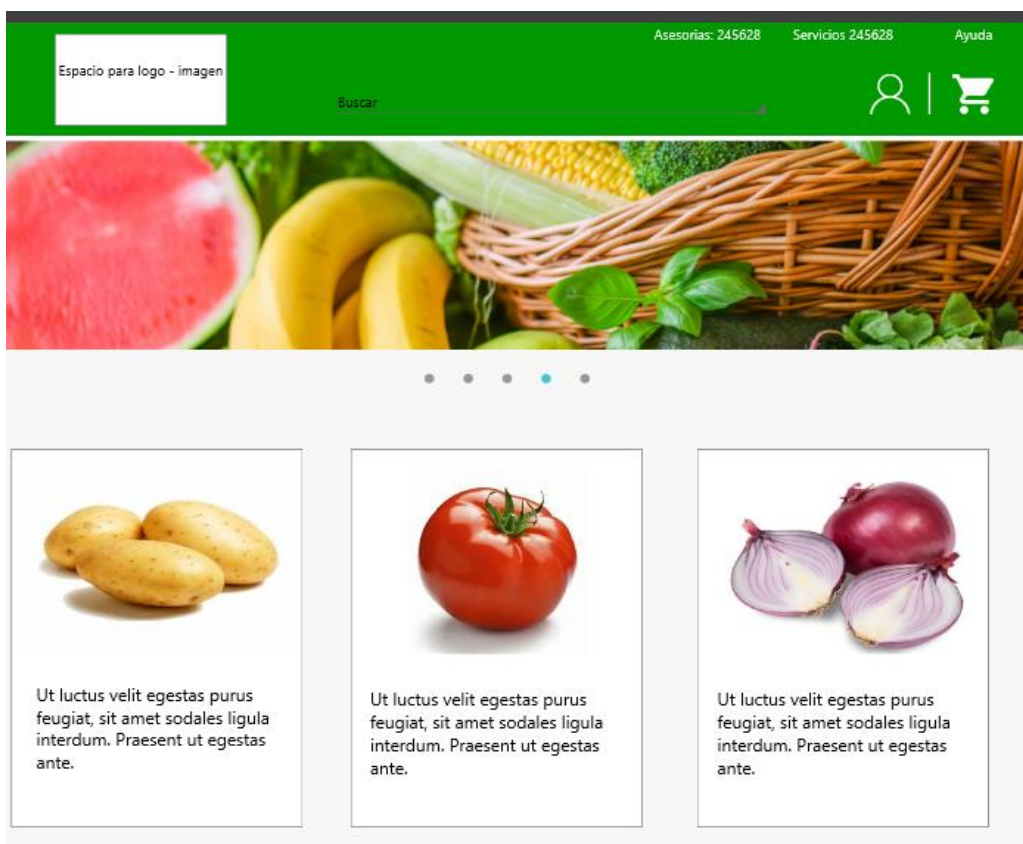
Espacio para logo - imagen

Asesorias: 245628 Servicios 245628 Ayuda

Buscar

Ut luctus velit egestas purus feugiat, sit amet sodales ligula interdum. Praesent ut egestas ante.

Ut luctus velit egestas purus feugiat, sit amet sodales ligula interdum. Praesent ut egestas ante.

Ut luctus velit egestas purus feugiat, sit amet sodales ligula interdum. Praesent ut egestas ante.